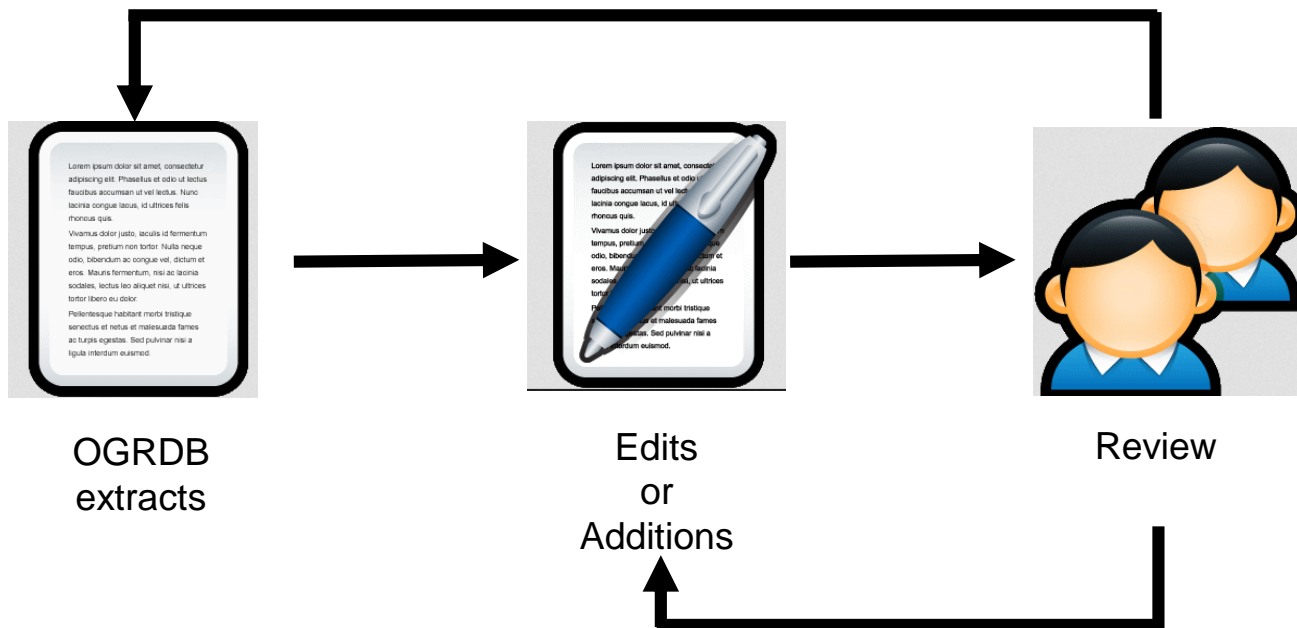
Lorem ipsum dolor sit amet, consectetur adipiscing elit. Phasellus et odio ut lectus faucibus accumsan ut vel lectus. Nunc lacinia congue lacus, id ultrices felis rhoncus quis.

Vivamus dolor justo, iaculis id fermentum tempus, pretium non tortor. Nulla neque odio, bibendum ac congue vel, dictum et eros. Mauris fermentum, nisi ac lacinia sodales, lectus leo aliquet nisi, ut ultrices tortor libero eu dolor.

Pellentesque habitant morbi tristique senectus et netus et malesuada fames ac turpis egestas. Sed pulvinar nisi a ligula interdum euismod.

OGRDB extracts

Lorem ipsum dolor sit amet, consecte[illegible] adipiscing elit. Phasellus et odio ut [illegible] faucibus accumsan ut vel lect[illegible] lacinia congue lacus, id ult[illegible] rhoncus quis.

Vivamus dolor justo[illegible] tempus, pretium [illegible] odio, bibendum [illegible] eros. Maur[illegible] lacinia sodales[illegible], ut ultrices tort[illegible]

Pe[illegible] morbi tristique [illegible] et malesuada fames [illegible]. Sed pulvinar nisi a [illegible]rdum euismod.

Edits or Additions

Review